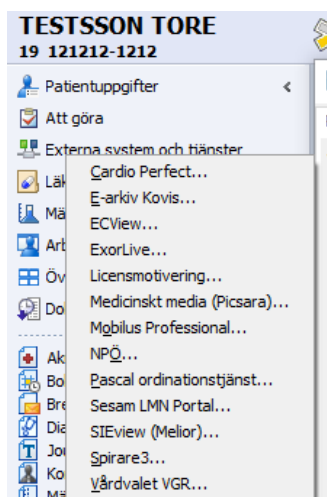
TESTSSON TORE
19 121212-1212

Patientuppgifter <
Att göra
Externa system och tjänster
Läk
Mä
Arb
Öv
Do
Ak
Bo
Bre
Dia
Jo
Ko
Mä

Cardio Perfect...
E-arkiv Kovis...
ECView...
ExorLive...
Licensmotivering...
Medicinskt media (Picsara)...
Mobilus Professional...
NPÖ...
Pascal ordinationstjänst...
Sesam LMN Portal...
SIEview (Melior)...
Spirare3...
Vårdvalet VGR...